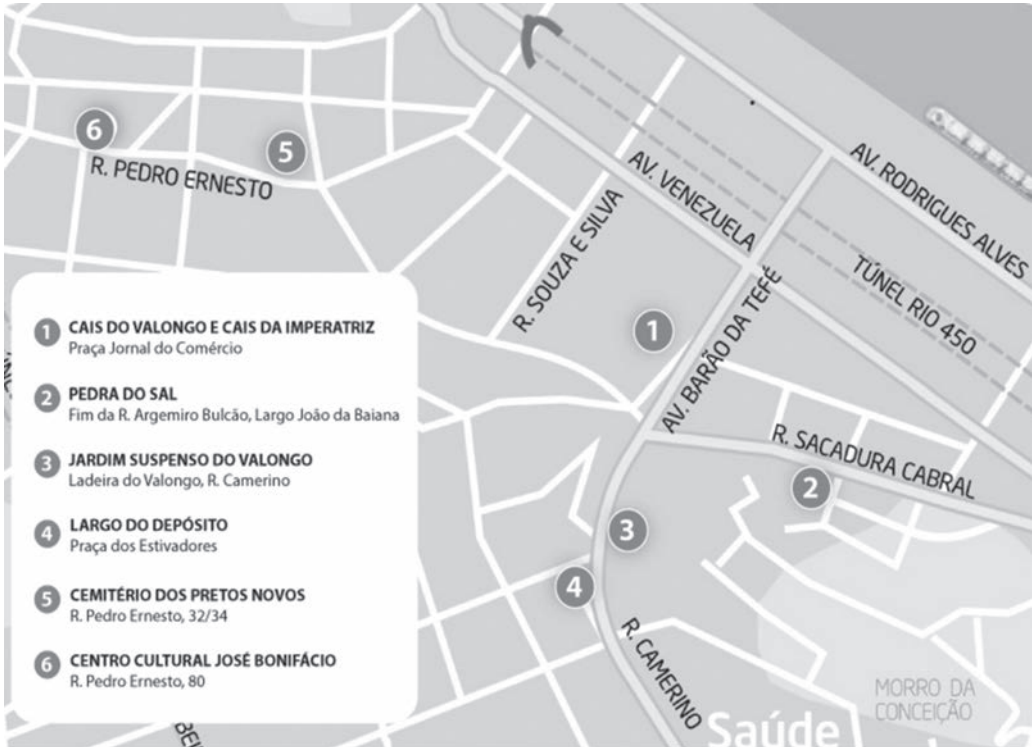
6
5
R. PEDRO ERNESTO

AV. VENEZUELA
AV. RODRIGUES ALVES
R. SOUZA E SILVA
AV. BARÃO DA TEFÉ
TÚNEL RIO 450
1
R. SACADURA CABRAL
2
3
4
R. CAMERINO
Saúde
MORRO DA CONCEIÇÃO

1 CAIS DO VALONGO E CAIS DA IMPERATRIZ
Praça Jornal do Comércio

2 PEDRA DO SAL
Fim da R. Argemiro Bulcão, Largo João da Baiana

3 JARDIM SUSPENSO DO VALONGO
Ladeira do Valongo, R. Camerino

4 LARGO DO DEPÓSITO
Praça dos Estivadores

5 CEMITÉRIO DOS PRETOS NOVOS
R. Pedro Ernesto, 32/34

6 CENTRO CULTURAL JOSÉ BONIFÁCIO
R. Pedro Ernesto, 80